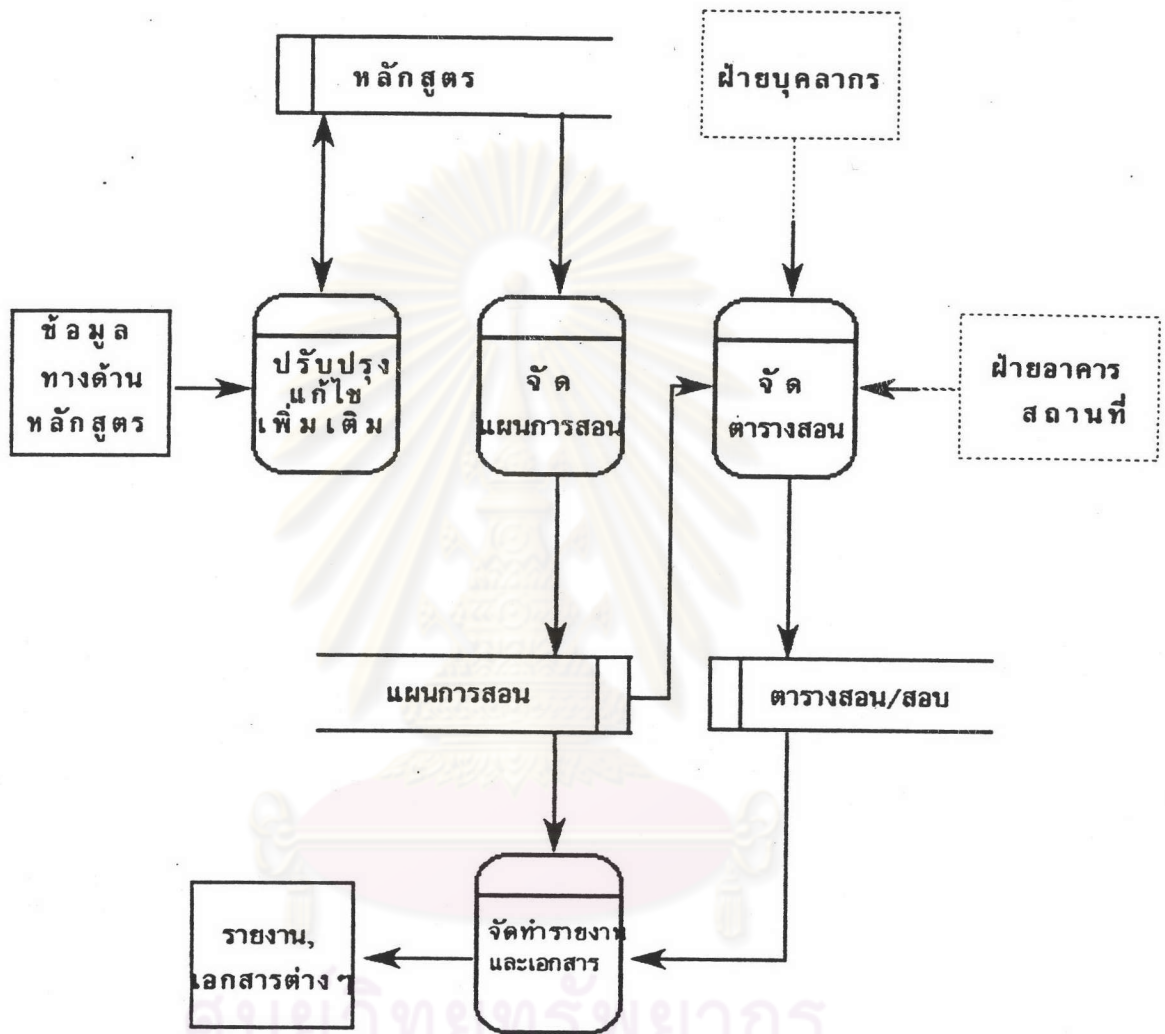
หลักสูตร

ฝ่ายบุคลากร

ข้อมูล ทางด้าน หลักสูตร

ปรับปรุง แก้ไข เพิ่มเติม

จัด แผนการสอน

จัด ตารางสอน

ฝ่ายอาคาร สถานที่

แผนการสอน

ตารางสอน/สอบ

รายงาน, เอกสารต่าง ๆ

จัดทำรายงาน และเอกสาร

สถาบันวิทยบริการ